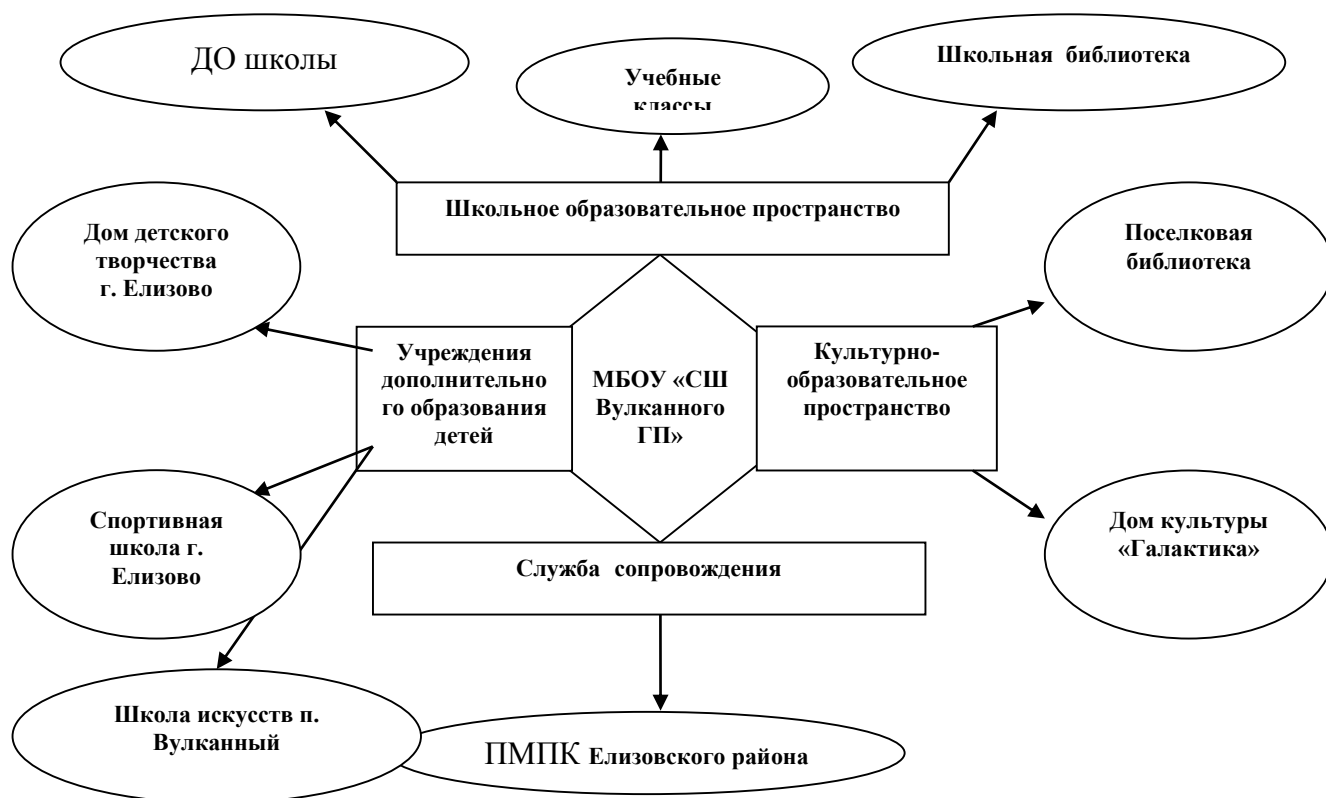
ДО школы

Учебные классы

Школьная библиотека

Школьное образовательное пространство

Дом детского творчества г. Елизово

Поселковая библиотека

Учреждения дополнительного образования детей

МБОУ «СШ Вулканного ГП»

Культурно-образовательное пространство

Спортивная школа г. Елизово

Дом культуры «Галактика»

Служба сопровождения

Школа искусств п. Вулканный

ПМПК Елизовского района